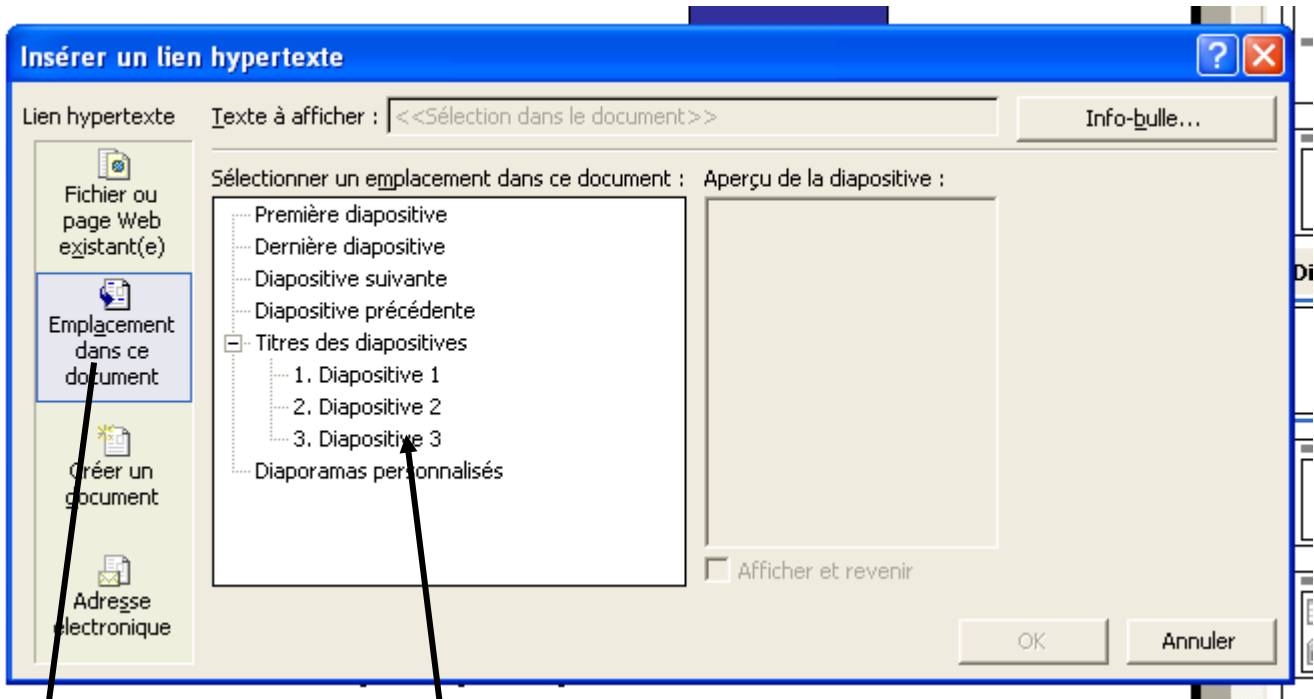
Insérer un lien hypertexte

Lien hypertexte

Texte à afficher : <<Sélection dans le document>>

Info-bulle...

Fichier ou page Web existant(e)

Emplacement dans ce document

Créer un document

Adresse électronique

Sélectionner un emplacement dans ce document :

Première diapositive
Dernière diapositive
Diapositive suivante
Diapositive précédente
Titres des diapositives
1. Diapositive 1
2. Diapositive 2
3. Diapositive 3
Diaporamas personnalisés

Aperçu de la diapositive :

Afficher et revenir

OK

Annuler

Di